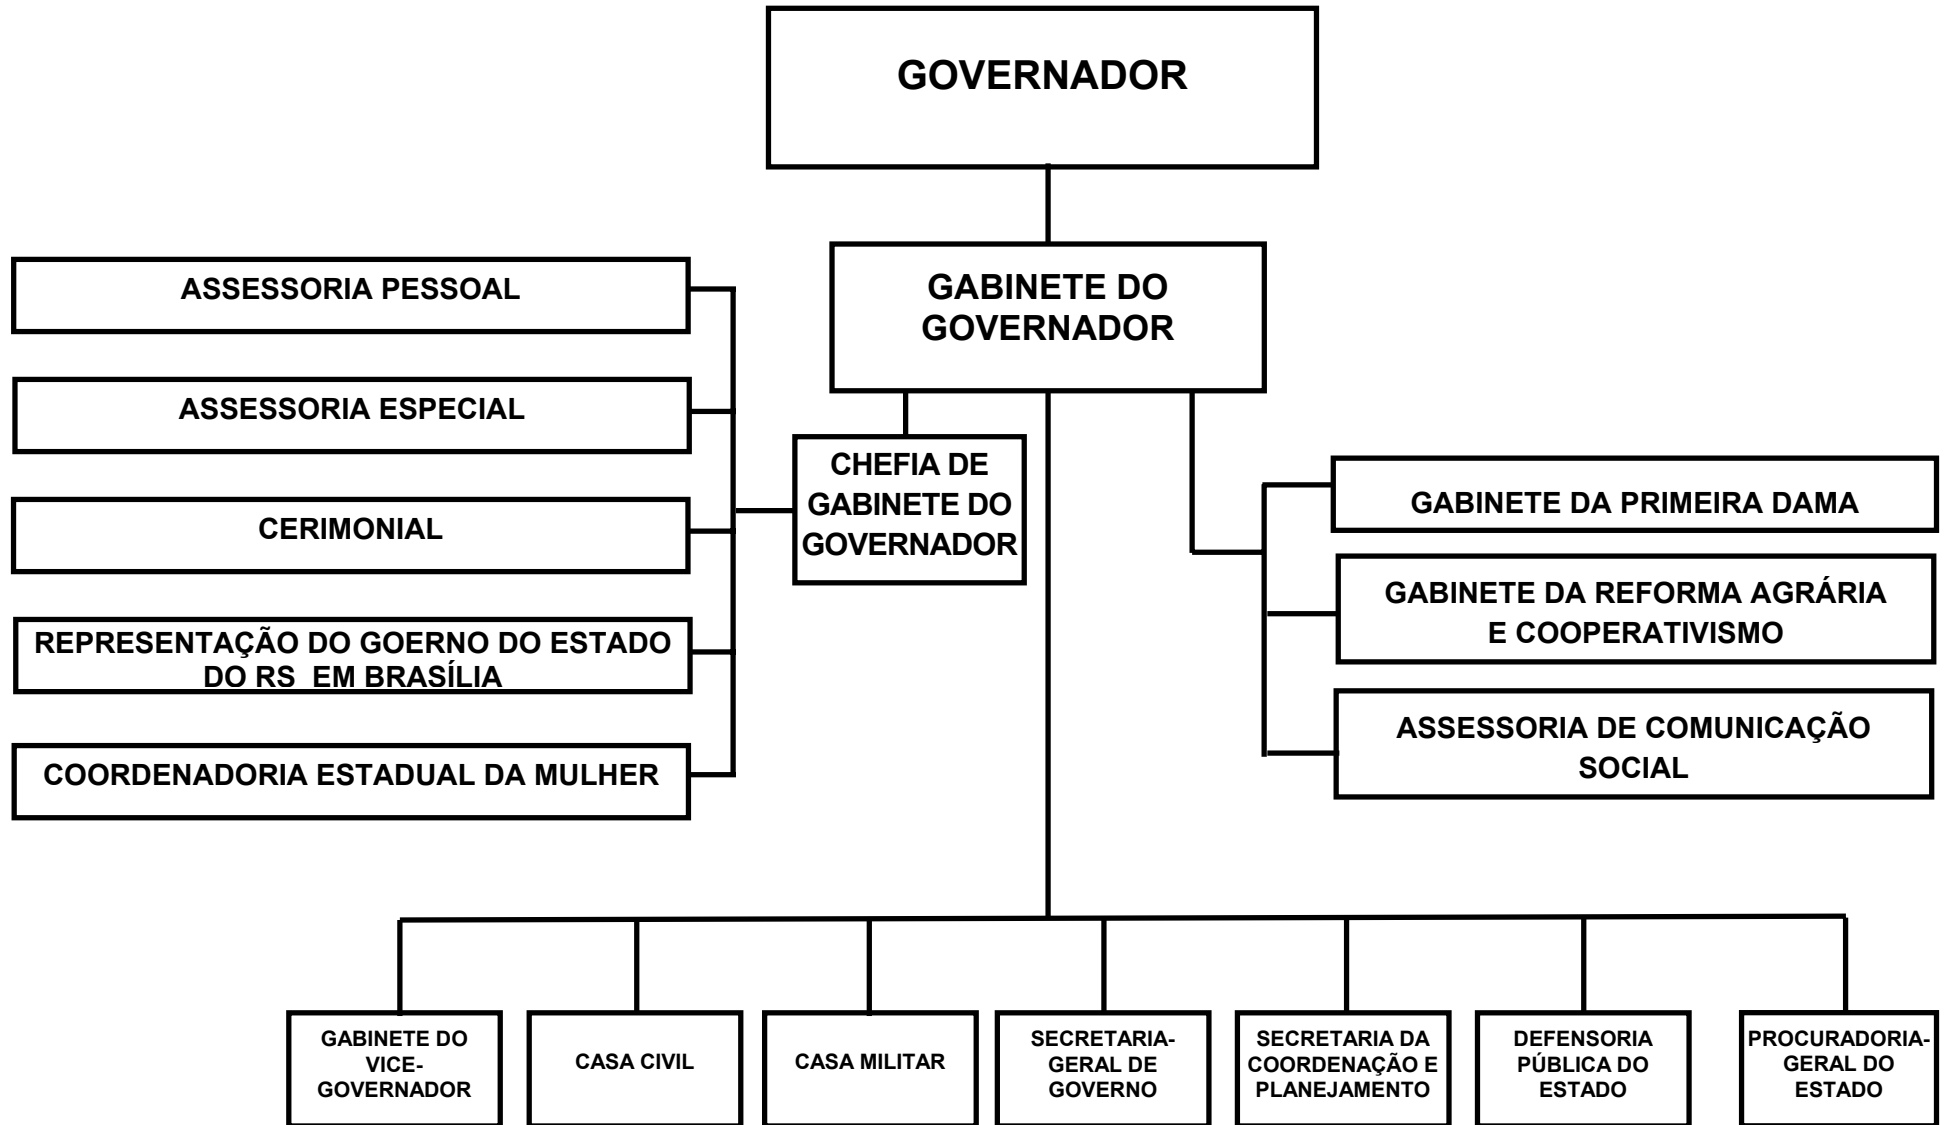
GOVERNADOR

GABINETE DO GOVERNADOR

ASSESSORIA PESSOAL

ASSESSORIA ESPECIAL

CERIMONIAL

REPRESENTAÇÃO DO GOERNO DO ESTADO DO RS EM BRASÍLIA

COORDENADORIA ESTADUAL DA MULHER

CHEFIA DE GABINETE DO GOVERNADOR

GABINETE DA PRIMEIRA DAMA

GABINETE DA REFORMA AGRÁRIA E COOPERATIVISMO

ASSESSORIA DE COMUNICAÇÃO SOCIAL

GABINETE DO VICE-GOVERNADOR

CASA CIVIL

CASA MILITAR

SECRETARIA-GERAL DE GOVERNO

SECRETARIA DA COORDENAÇÃO E PLANEJAMENTO

DEFENSORIA PÚBLICA DO ESTADO

PROCURADORIA-GERAL DO ESTADO